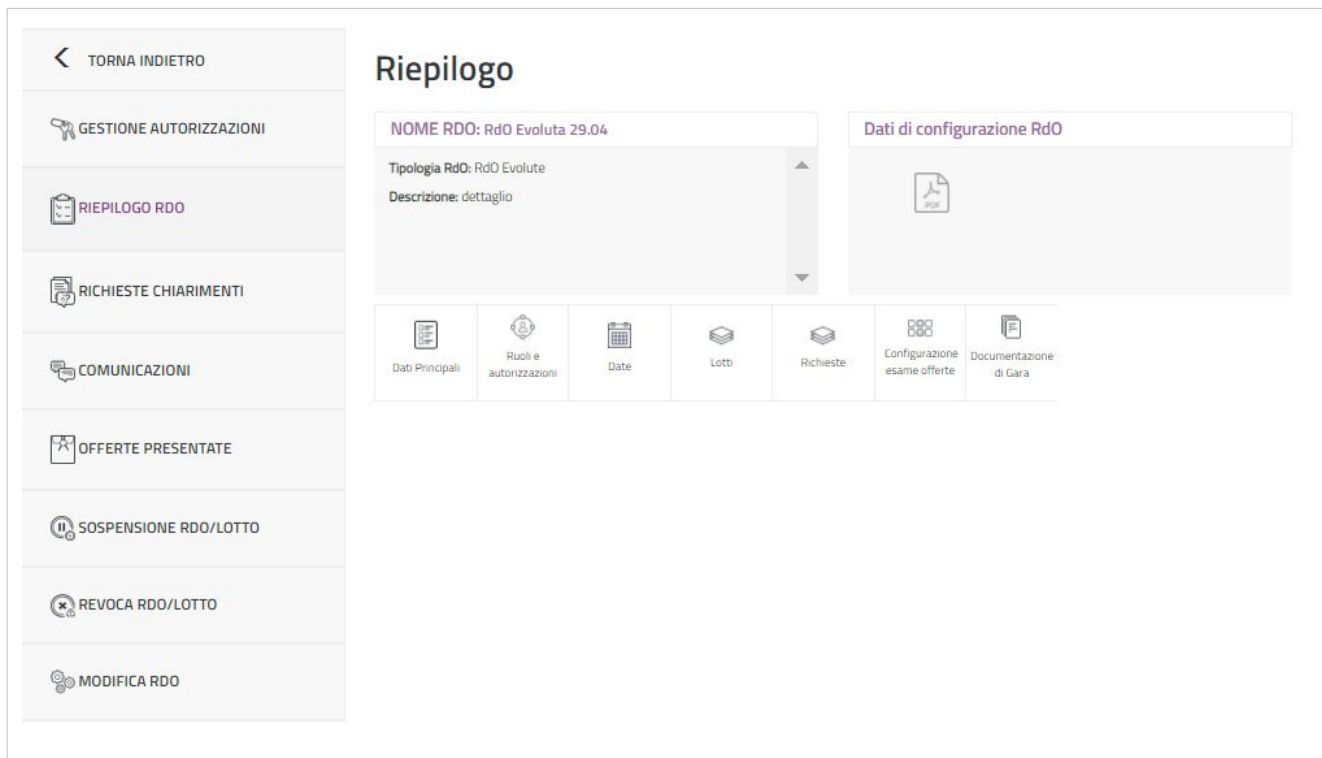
TORNA INDIETRO

GESTIONE AUTORIZZAZIONI

RIEPILOGO RDO

RICHIESTE CHIARIMENTI

COMUNICAZIONI

OFFERTE PRESENTATE

SOSPENSIONE RDO/LOTTO

REVOCA RDO/LOTTO

MODIFICA RDO

Riepilogo

NOME RDO: RdO Evoluta 29.04

Tipologia RdO: RdO Evolute

Descrizione: dettaglio

Dati di configurazione RdO

PDF

Dati Principali

Ruoli e autorizzazioni

Date

Lotti

Richieste

Configurazione esame offerte

Documentazione di Gara